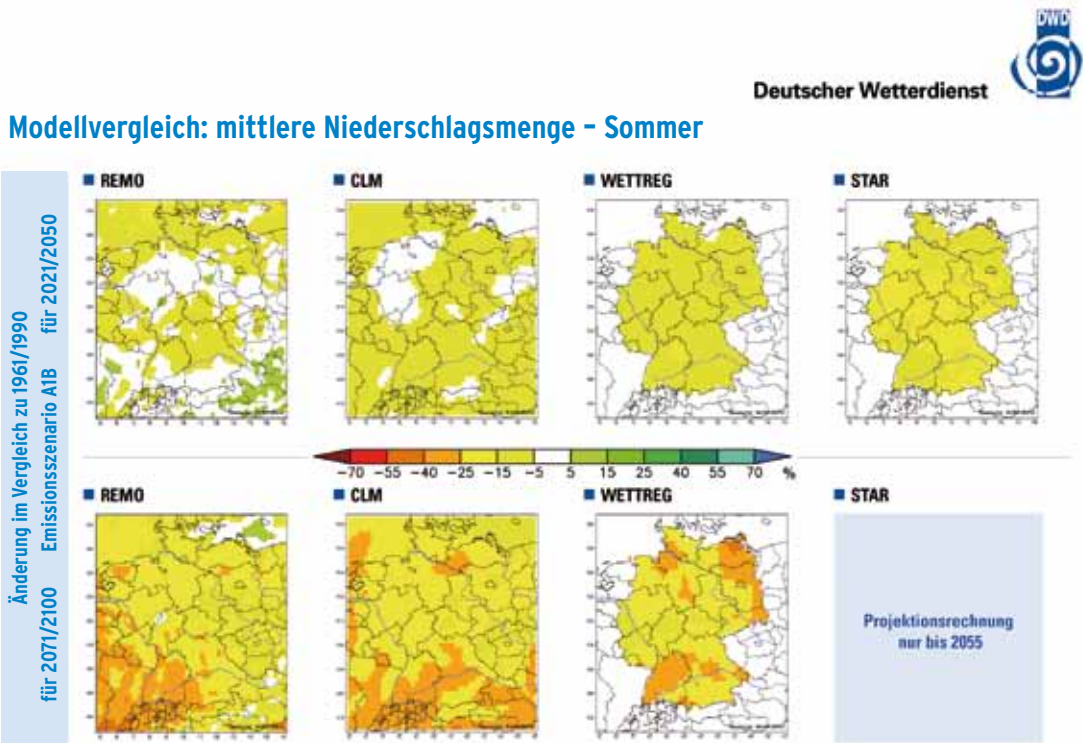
DWD

Deutscher Wetterdienst

Modellvergleich: mittlere Niederschlagsmenge – Sommer

Änderung im Vergleich zu 1961/1990
Emissionsszenario A1B
für 2021/2050
für 2071/2100

REMO
CLM
WETTREG
STAR

−70 −55 −40 −25 −15 −5 5 15 25 40 55 70 %

REMO
CLM
WETTREG
STAR

Projektionsrechnung nur bis 2055